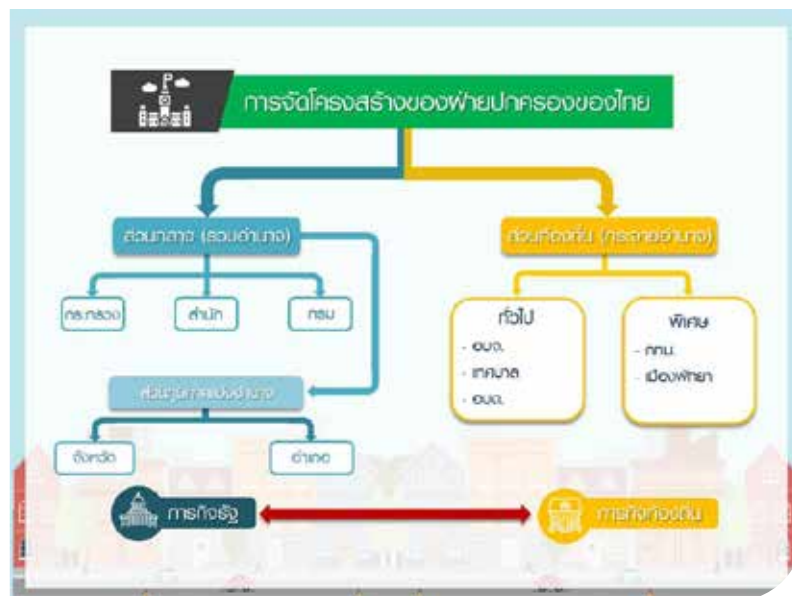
การจัดโครงสร้างของฝ่ายปกครองของไทย

ส่วนกลาง (รวมอำนาจ)

กระทรวง

สำนัก

กรม

ส่วนภูมิภาค (แบ่งอำนาจ)

จังหวัด

อำเภอ

ส่วนท้องถิ่น (กระจายอำนาจ)

ทั่วไป

- อบจ.

- เทศบาล

- อบต.

พิเศษ

- กทม.

- เมืองพัทยา

การกิจรัฐ

การกิจท้องถิ่น